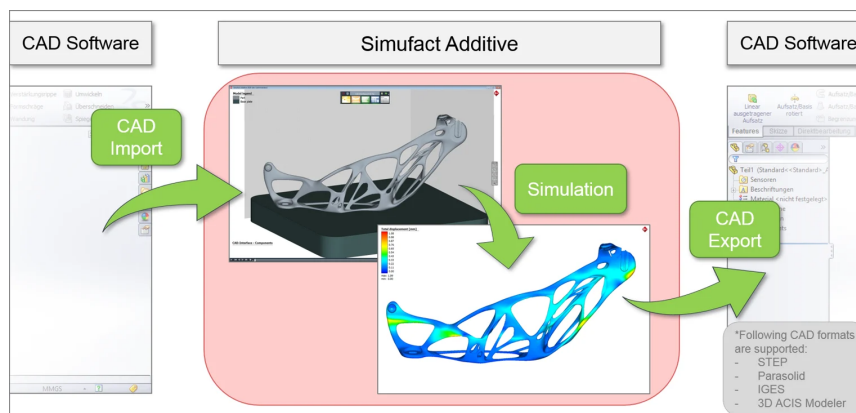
CAD Software

Simufact Additive

CAD Software

CAD Import

Simulation

CAD Export

Linear ausgetragener Aufsatz

Aufsatz/Basis rotiert

Features

Skizze

Teil1 (Standard<<Standard>_

Sensoren

Beschriftungen

Material <nicht festgelegt>

*Following CAD formats are supported:
- STEP
- Parasolid
- IGES
- 3D ACIS Modeler